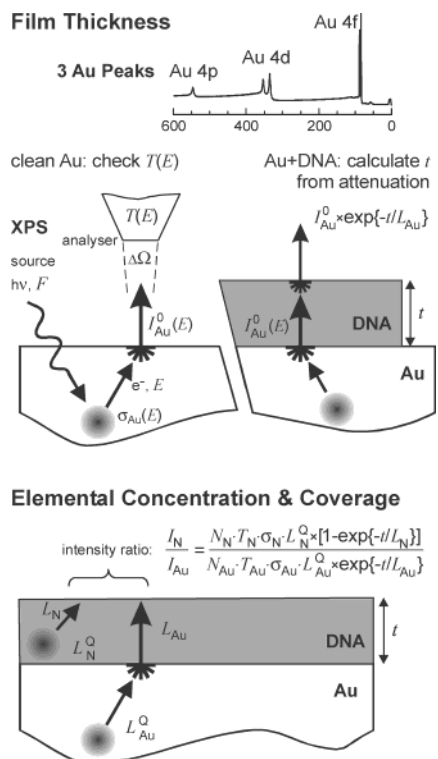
Film Thickness

3 Au Peaks

Au 4p

Au 4d

Au 4f

600 400 200 0

clean Au: check $T(E)$

Au+DNA: calculate $t$ from attenuation

XPS

source

h$\nu$, $F$

analyser

$T(E)$

$\Delta\Omega$

$I^0_{Au}(E)$

e$^-$, $E$

$\sigma_{Au}(E)$

$I^0_{Au}\times\exp\{-t/L_{Au}\}$

$I^0_{Au}(E)$

DNA

$t$

Au

Elemental Concentration & Coverage

intensity ratio: $\frac{I_N}{I_{Au}} = \frac{N_N \cdot T_N \cdot \sigma_N \cdot L^Q_N \times [1-\exp\{-t/L_N\}]}{N_{Au} \cdot T_{Au} \cdot \sigma_{Au} \cdot L^Q_{Au} \times \exp\{-t/L_{Au}\}}$

$L_N$

$L^Q_N$

$L_{Au}$

DNA

$t$

Au

$L^Q_{Au}$